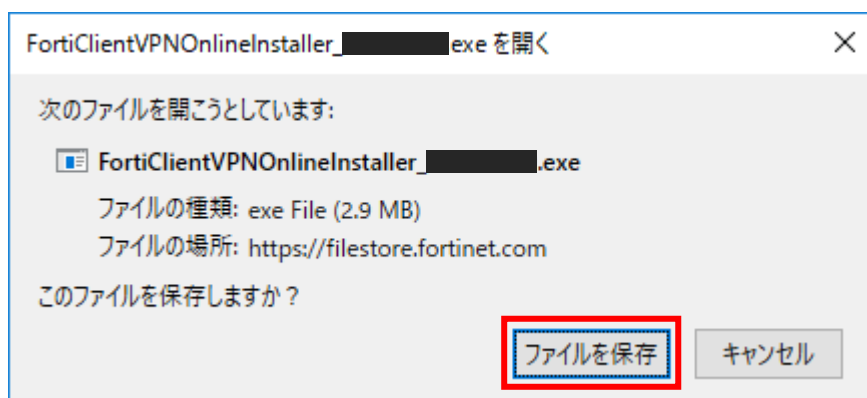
FortiClientVPNOnlineInstaller_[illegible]exe を開く

次のファイルを開こうとしています:

FortiClientVPNOnlineInstaller_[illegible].exe

ファイルの種類: exe File (2.9 MB)

ファイルの場所: https://filestore.fortinet.com

このファイルを保存しますか？

ファイルを保存

キャンセル